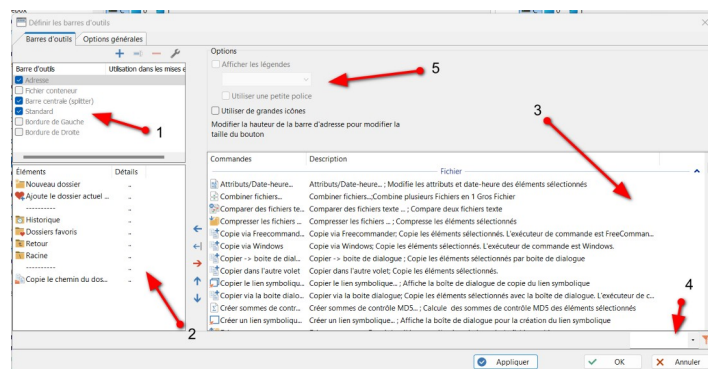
Définir les barres d'outils

Barres d'outils | Options générales

Barre d'outils | Utilisation dans les mises e

Adresse
Fichier conteneur
Barre centrale (splitter)
Standard
Bordure de Gauche
Bordure de Droite

1

Options
Afficher les légendes
Utiliser une petite police
Utiliser de grandes icônes
Modifier la hauteur de la barre d'adresse pour modifier la taille du bouton

5

3

Éléments | Détails
Nouveau dossier | -
Ajoute le dossier actuel ... | -
---------- | -
Historique | -
Dossiers favoris | -
Retour | -
Racine | -
---------- | -
Copie le chemin du dos... | -

2

| Commandes | Description |
|---|---|
| | Fichier |
| Attributs/Date-heure... | Attributs/Date-heure... ; Modifie les attributs et date-heure des éléments sélectionnés |
| Combiner fichiers... | Combiner fichiers...;Combine plusieurs Fichiers en 1 Gros Fichier |
| Comparer des fichiers te... | Comparer des fichiers texte ... ; Compare deux fichiers texte |
| Compresser les fichiers ... | Compresser les fichiers ... ; Compresse les éléments sélectionnés |
| Copie via Freecommand... | Copie via Freecommander; Copie les éléments sélectionnés. L'exécuteur de commande est FreeComman... |
| Copie via Windows | Copie via Windows; Copie les éléments sélectionnés. L'exécuteur de commande est Windows. |
| Copier -> boite de dial... | Copier -> boite de dialogue ; Copie les éléments sélectionnés par boite de dialogue |
| Copier dans l'autre volet | Copier dans l'autre volet; Copie les éléments sélectionnés. |
| Copier le lien symboliqu... | Copier le lien symbolique... ; Affiche la boite de dialogue de copie du lien symbolique |
| Copier via la boite dialo... | Copier via la boite de dialogue; Copie les éléments sélectionnés avec la boite de dialogue. L'exécuteur de c... |
| Créer sommes de contr... | Créer sommes de contrôle MDS... ; Calcule des sommes de contrôle MDS des éléments sélectionnés |
| Créer un lien symboliqu... | Créer un lien symbolique... ; Affiche la boite de dialogue pour la création du lien symbolique |

4

Appliquer | OK | Annuler